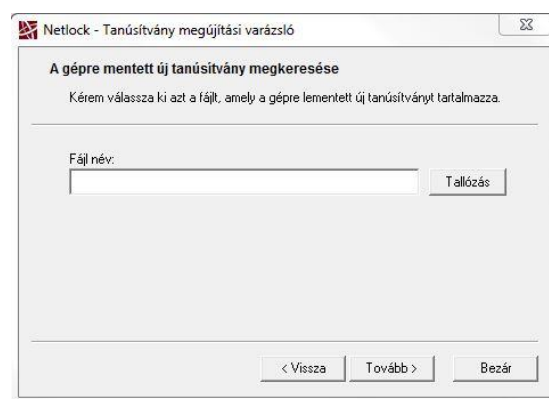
Netlock - Tanúsítvány megújítási varázsló

A gépre mentett új tanúsítvány megkeresése

Kérem válassza ki azt a fájlt, amely a gépre lementett új tanúsítványt tartalmazza.

Fájl név:

Tallózás

< Vissza

Tovább >

Bezár